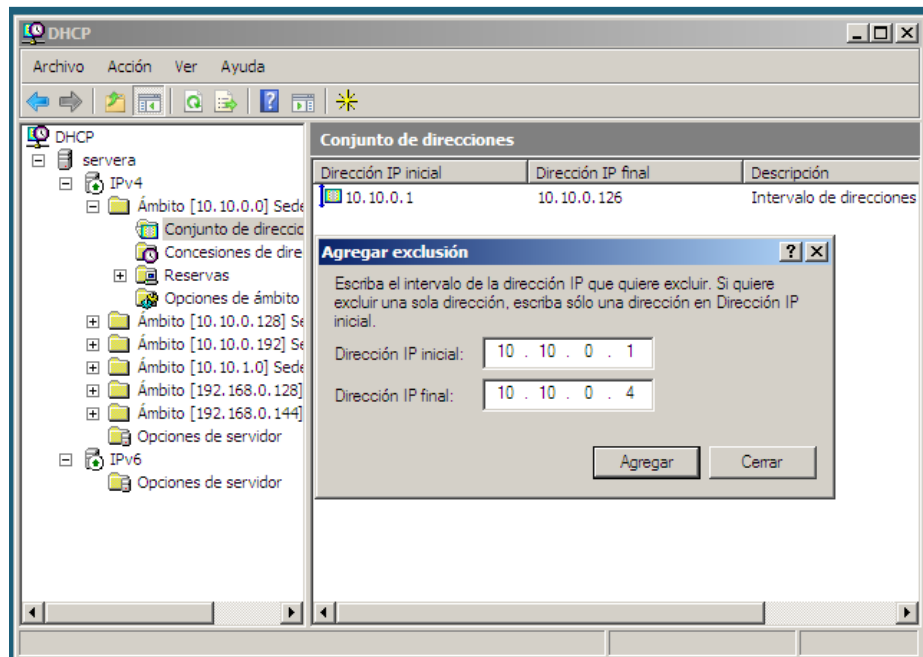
DHCP

Archivo Acción Ver Ayuda

DHCP
servera
IPv4
Ámbito [10.10.0.0] Sede
Conjunto de direccio
Concesiones de dire
Reservas
Opciones de ámbito
Ámbito [10.10.0.128] Se
Ámbito [10.10.0.192] Se
Ámbito [10.10.1.0] Sede
Ámbito [192.168.0.128]
Ámbito [192.168.0.144]
Opciones de servidor
IPv6
Opciones de servidor

Conjunto de direcciones

| Dirección IP inicial | Dirección IP final | Descripción |
|---|---|---|
| 10.10.0.1 | 10.10.0.126 | Intervalo de direcciones |

Agregar exclusión

Escriba el intervalo de la dirección IP que quiere excluir. Si quiere excluir una sola dirección, escriba sólo una dirección en Dirección IP inicial.

Dirección IP inicial: 10 . 10 . 0 . 1

Dirección IP final: 10 . 10 . 0 . 4

Agregar Cerrar